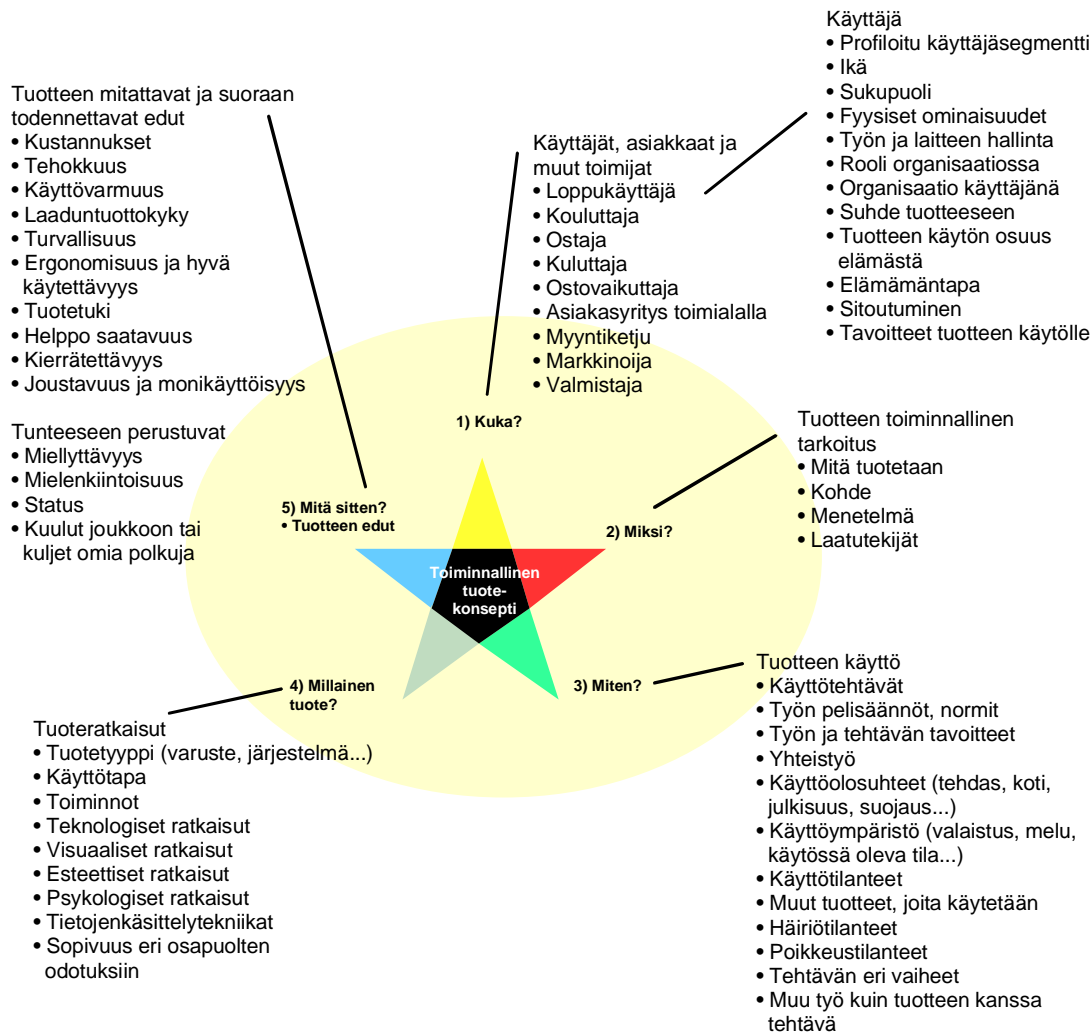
Käyttäjä
• Profiloitu käyttäjäsegmentti
• Ikä
• Sukupuoli
• Fyysiset ominaisuudet
• Työn ja laitteen hallinta
• Rooli organisaatiossa
• Organisaatio käyttäjänä
• Suhde tuotteeseen
• Tuotteen käytön osuus elämästä
• Elämäntapa
• Sitoutuminen
• Tavoitteet tuotteen käytölle

Tuotteen mitattavat ja suoraan todennettavat edut
• Kustannukset
• Tehokkuus
• Käyttövarmuus
• Laaduntuottokyky
• Turvallisuus
• Ergonomisuus ja hyvä käytettävyys
• Tuotetuki
• Helppo saatavuus
• Kierrätettävyys
• Joustavuus ja monikäyttöisyys

Käyttäjät, asiakkaat ja muut toimijat
• Loppukäyttäjä
• Kouluttaja
• Ostaja
• Kuluttaja
• Ostovaikuttaja
• Asiakasyritys toimialalla
• Myyntiketju
• Markkinoija
• Valmistaja

Tunteeseen perustuvat
• Miellyttävyys
• Mielenkiintoisuus
• Status
• Kuulut joukkoon tai kuljet omia polkuja

1) Kuka?

Tuotteen toiminnallinen tarkoitus
• Mitä tuotetaan
• Kohde
• Menetelmä
• Laatutekijät

5) Mitä sitten?
• Tuotteen edut

2) Miksi?

Toiminnallinen tuotekonsepti

4) Millainen tuote?

3) Miten?

Tuotteen käyttö
• Käyttötehtävät
• Työn pelisäännöt, normit
• Työn ja tehtävän tavoitteet
• Yhteistyö
• Käyttöolosuhteet (tehdas, koti, julkisuus, suojaus...)
• Käyttöympäristö (valaistus, melu, käytössä oleva tila...)
• Käyttötilanteet
• Muut tuotteet, joita käytetään
• Häiriötilanteet
• Poikkeustilanteet
• Tehtävän eri vaiheet
• Muu työ kuin tuotteen kanssa tehtävä

Tuoteratkaisut
• Tuotetyyppi (varuste, järjestelmä...)
• Käyttötapa
• Toiminnot
• Teknologiset ratkaisut
• Visuaaliset ratkaisut
• Esteettiset ratkaisut
• Psykologiset ratkaisut
• Tietojenkäsittelytekniikat
• Sopivuus eri osapuolten odotuksiin